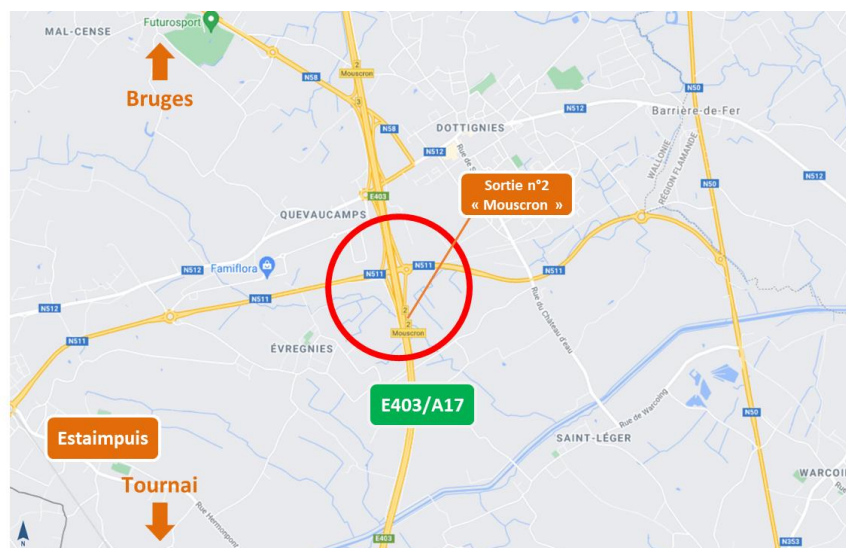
MAL-CENSE

Futurosport

Bruges

N58

2
Mouscron

3

N58

N512

DOTTIGNIES

N512

Barrière-de-Fer

N50

N512

WALLONIE
RÉGION FLAMANDE

E403

QUEVAUCAMPS

Sortie n°2
« Mouscron »

N512

Famiflora

N511

N511

N511

N511

N512

N511

2
Mouscron

ÉVREGNIES

Rue du Château d'eau

E403/A17

Rue de Warcoing

N50

SAINT-LÉGER

Estaimpuis

Tournai

Rue Hermoupont

WARCOI

E403

N353

N